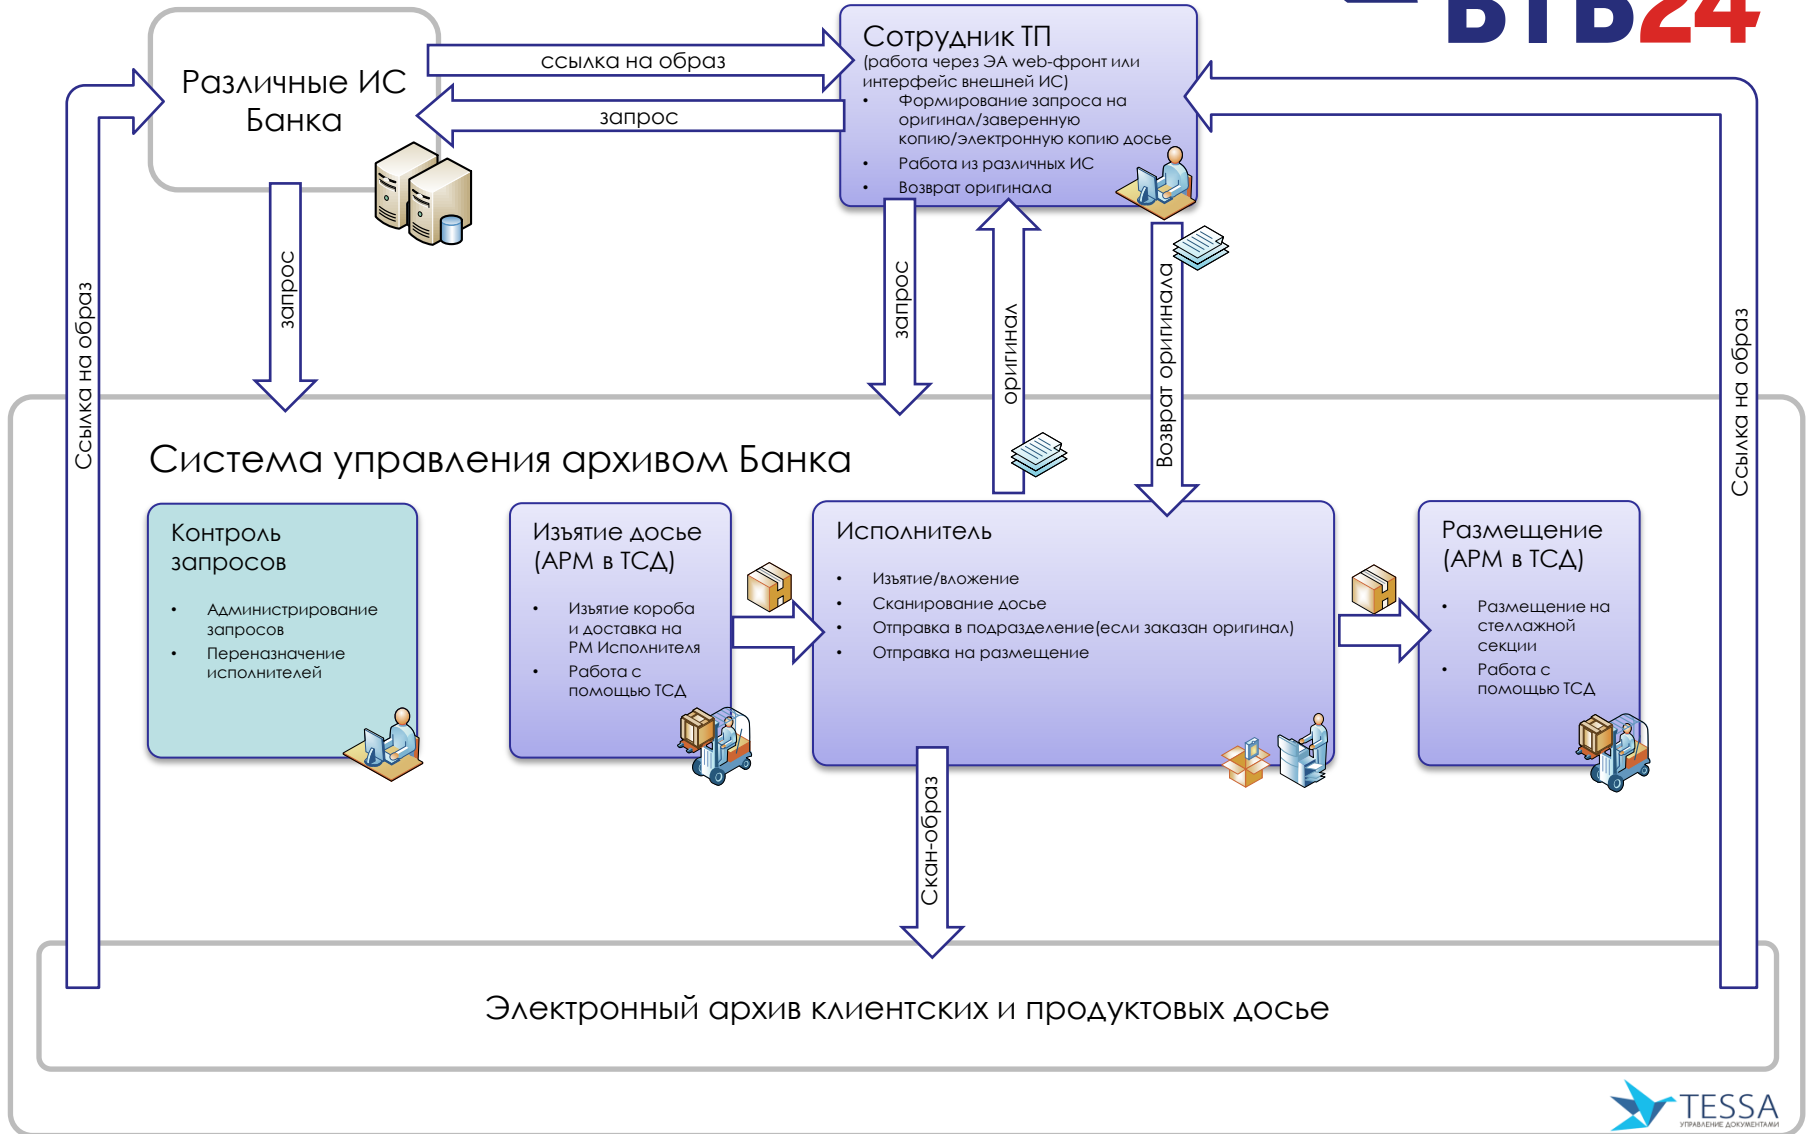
ВТБ24

Различные ИС Банка

ссылка на образ

запрос

Сотрудник ТП
(работа через ЭА web-фронт или интерфейс внешней ИС)
• Формирование запроса на оригинал/заверенную копию/электронную копию досье
• Работа из различных ИС
• Возврат оригинала

запрос

запрос

оригинал

Возврат оригинала

Ссылка на образ

Ссылка на образ

Система управления архивом Банка

Контроль запросов
• Администрирование запросов
• Переназначение исполнителей

Изъятие досье (АРМ в ТСД)
• Изъятие короба и доставка на РМ Исполнителя
• Работа с помощью ТСД

Исполнитель
• Изъятие/вложение
• Сканирование досье
• Отправка в подразделение(если заказан оригинал)
• Отправка на размещение

Размещение (АРМ в ТСД)
• Размещение на стеллажной секции
• Работа с помощью ТСД

Скан-образ

Электронный архив клиентских и продуктовых досье

TESSA
УПРАВЛЕНИЕ ДОКУМЕНТАМИ